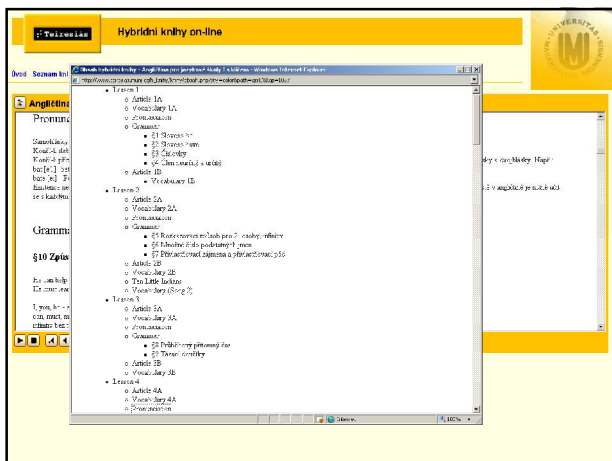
:Teiresias

Hybridní knihy on-line

UNIVERSITAS

Úvod Seznam kni

Angličtina

Pronunc

Obsah hybridní knihy - Angličtina pro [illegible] školy 1 - Windows Internet Explorer

http://www.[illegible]

- Lesson 1
  - Article 1A
  - Vocabulary 1A
  - Pronunciation
  - Grammar
    - §1 Slovesa be
    - §2 Sloveso have
    - §3 Členy
    - §4 Člen neurčitý a určitý
  - Article 1B
    - Vocabulary 1B
- Lesson 2
  - Article 2A
  - Vocabulary 2A
  - Pronunciation
  - Grammar
    - §5 Rozkazovací způsob pro 2. osobu, přímý
    - §6 Množné číslo podstatných jmen
    - §7 Přivlastňovací zájmena a přivlastňovací pád
  - Article 2B
  - Vocabulary 2B
  - Ten Little Indians
  - Vocabulary (Song 2)
- Lesson 3
  - Article 3A
  - Vocabulary 3A
  - Pronunciation
  - Grammar
    - §8 Průběhový přítomný čas
    - §9 Tázací dotazky
  - Article 3B
  - Vocabulary 3B
- Lesson 4
  - Article 4A
  - Vocabulary 4A
  - Pronunciation

Internet 100%

Samohlásky
Kouká delš
Kouká při
bar [a:] bet
bur [a:]. Fo
Rozlišení ne
se s každým

Grammar

§10 Způs

He can help
He must ask

I, you, he - 
can, must, m
infinitiv bez

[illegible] a dvojhlásky. Např.
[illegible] v angličtině je nutné učit